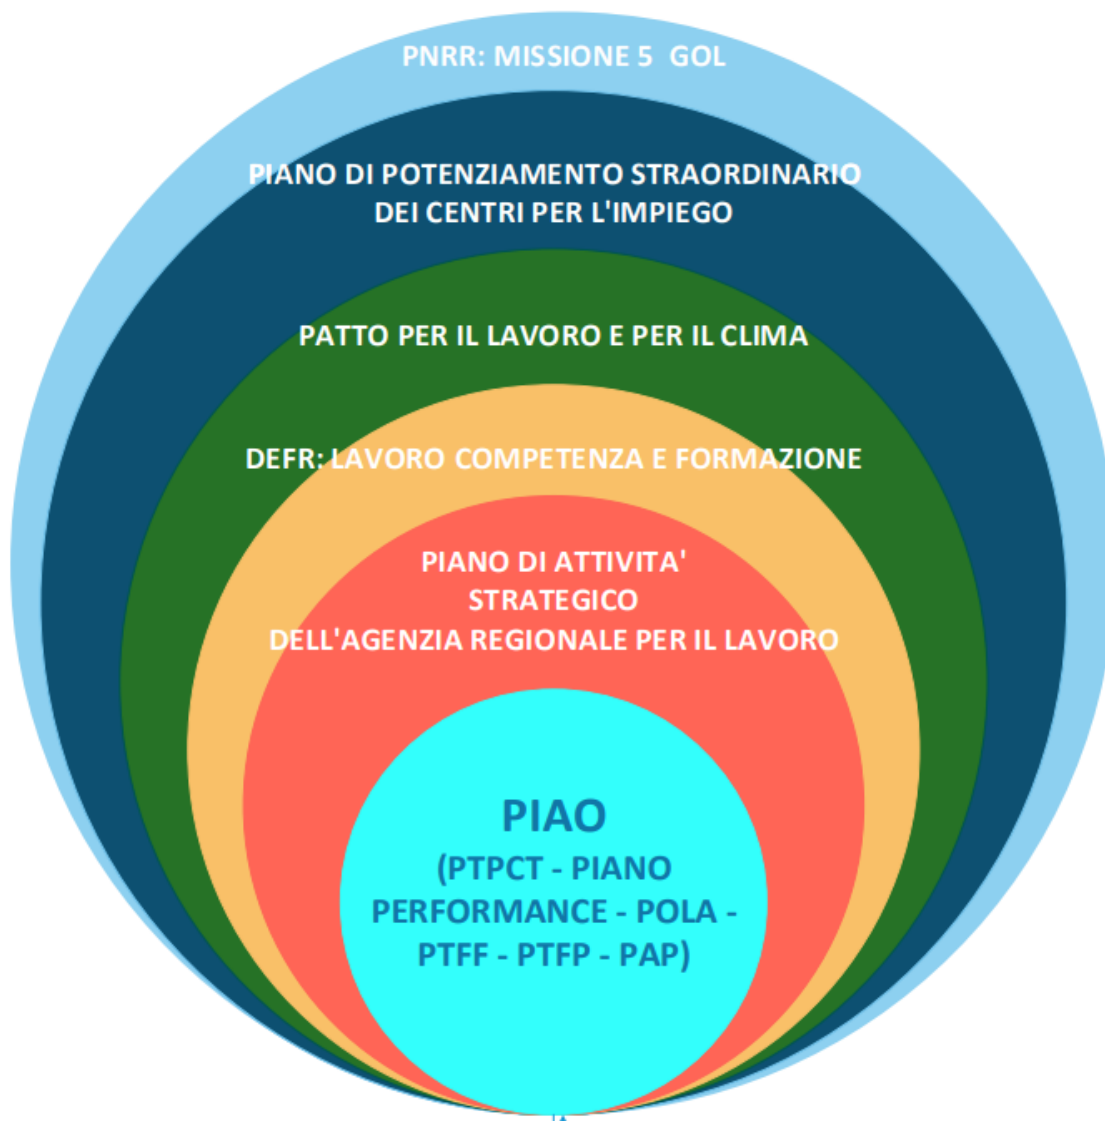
PNRR: MISSIONE 5 GOL

PIANO DI POTENZIAMENTO STRAORDINARIO DEI CENTRI PER L'IMPIEGO

PATTO PER IL LAVORO E PER IL CLIMA

DEFR: LAVORO COMPETENZA E FORMAZIONE

PIANO DI ATTIVITA' STRATEGICO DELL'AGENZIA REGIONALE PER IL LAVORO

PIAO

(PTPCT - PIANO PERFORMANCE - POLA - PTFF - PTFP - PAP)